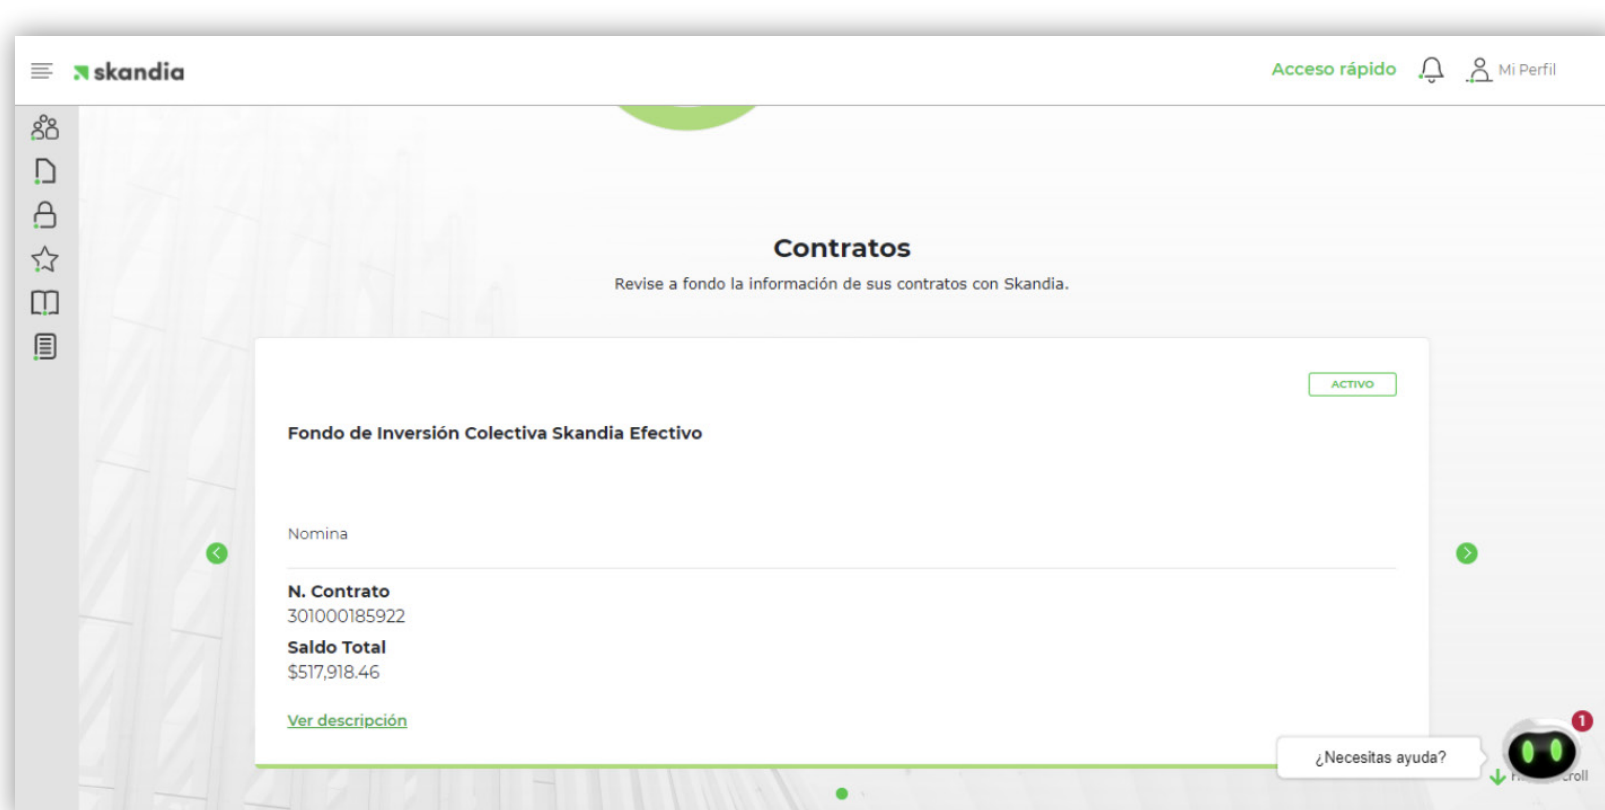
skandia

Acceso rápido

Mi Perfil

Contratos

Revise a fondo la información de sus contratos con Skandia.

ACTIVO

Fondo de Inversión Colectiva Skandia Efectivo

Nomina

N. Contrato
301000185922

Saldo Total
$517,918.46

Ver descripción

¿Necesitas ayuda?

1

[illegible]roll